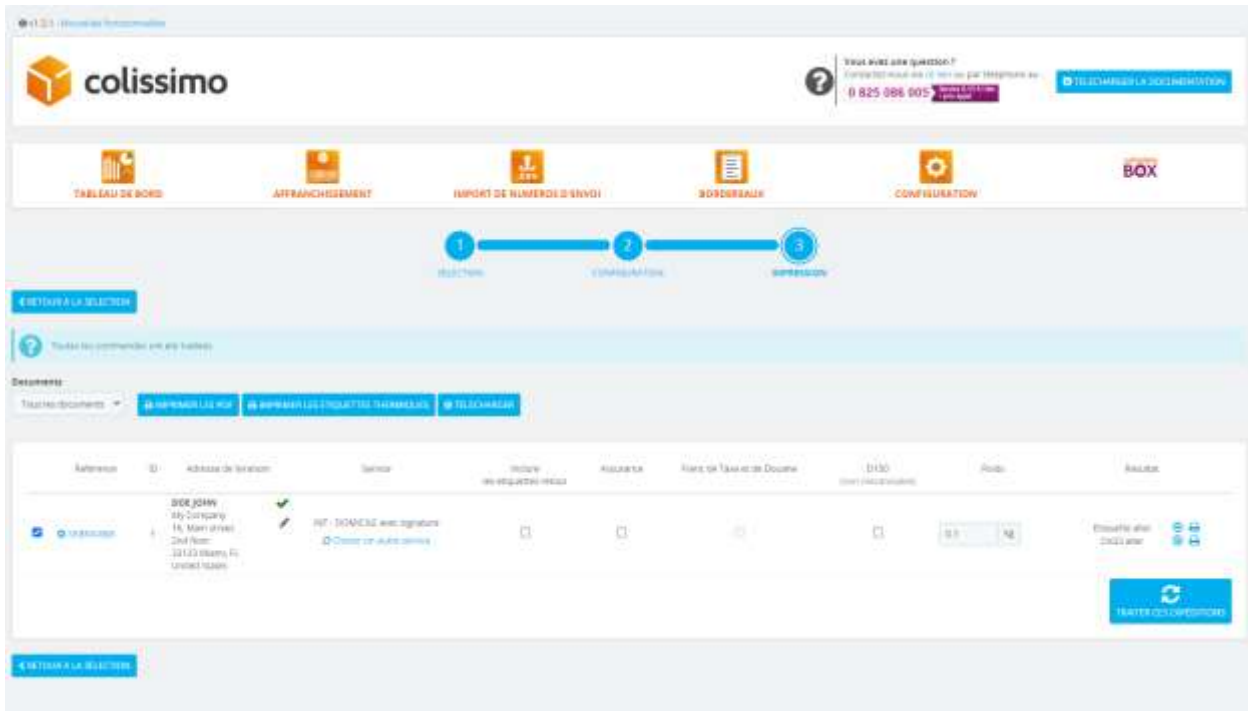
v1.2.1 - Nouvelles fonctionnalités

colissimo

Vous avez une question ?
Contactez-nous via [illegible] ou par téléphone au :
0 825 086 005 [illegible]

TÉLÉCHARGER LA DOCUMENTATION

TABLEAU DE BORD
AFFRANCHISSEMENT
IMPORT DE NUMEROS D'ENVOI
BORDEREAUX
CONFIGURATION
BOX

1 SÉLECTION
2 CONFIGURATION
3 IMPRESSION

RETOUR A LA SÉLECTION

Toutes les commandes ont été traitées

Documents
Tous les documents
IMPRIMER LES PDF
IMPRIMER LES ÉTIQUETTES THERMIQUES
TÉLÉCHARGER

| | Référence | ID | Adresse de livraison | Service | Inclure les étiquettes retour | Assurance | Frais de Taxe et de Douane | D150 | Poids | Résultat |
|---|---|---|---|---|---|---|---|---|---|---|
| ☑ | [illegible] | 1 | DOE JOHN My Company 16, Main street 2nd floor 33133 Miami, FL United States | INT - DOMICILE avec signature Choisir un autre service | ☐ | ☐ | ☐ | ☐ | 0.1 kg | Étiquette aller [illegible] |

TRAITER LES EXPÉDITIONS

RETOUR A LA SÉLECTION